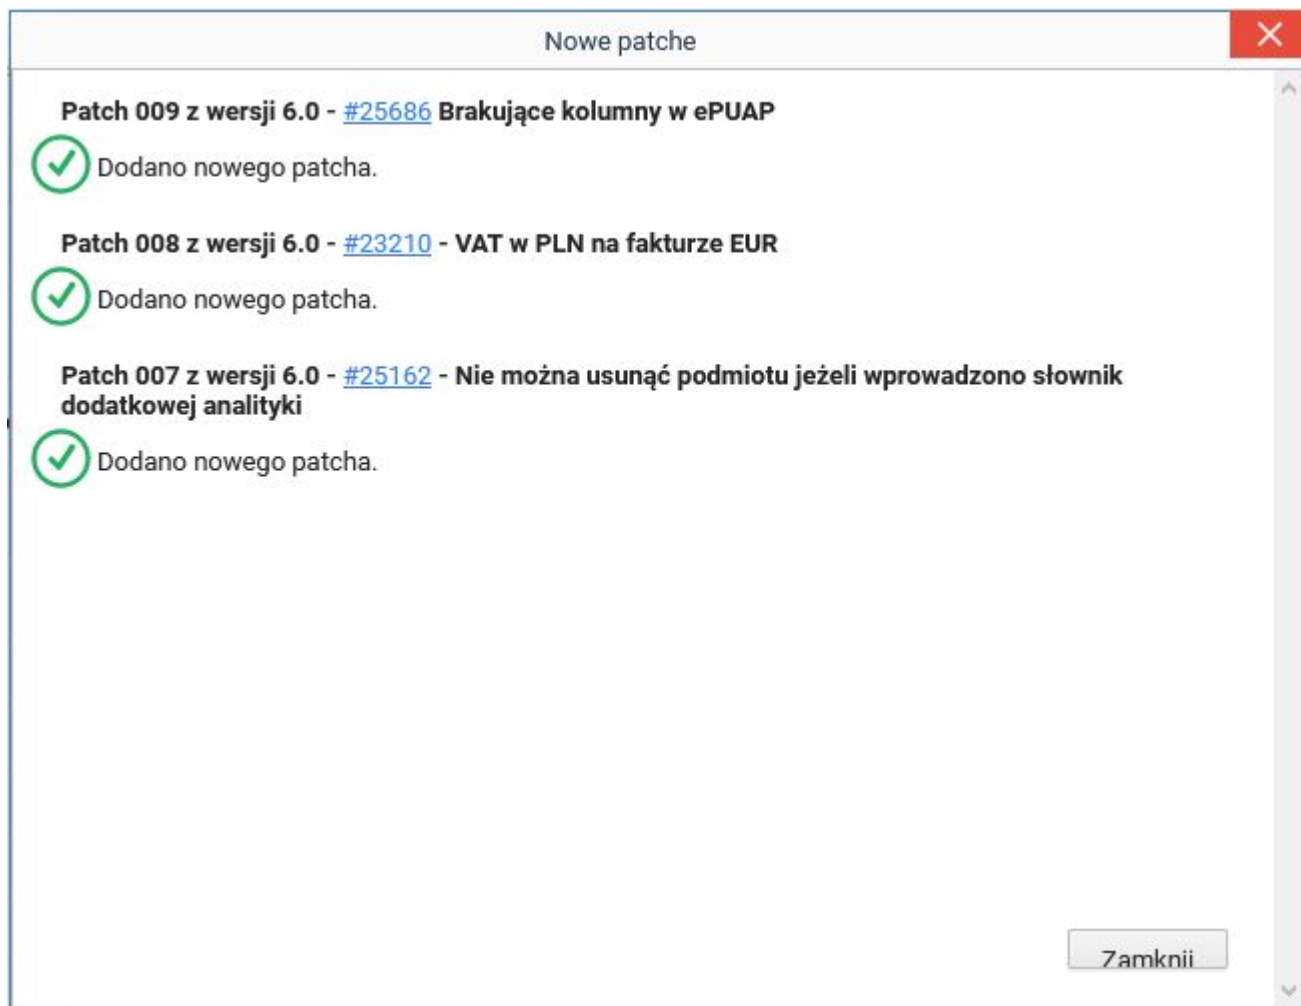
Nowe patche

Patch 009 z wersji 6.0 - #25686 Brakujące kolumny w ePUAP

Dodano nowego patcha.

Patch 008 z wersji 6.0 - #23210 - VAT w PLN na fakturze EUR

Dodano nowego patcha.

Patch 007 z wersji 6.0 - #25162 - Nie można usunąć podmiotu jeżeli wprowadzono słownik dodatkowej analityki

Dodano nowego patcha.

Zamknij